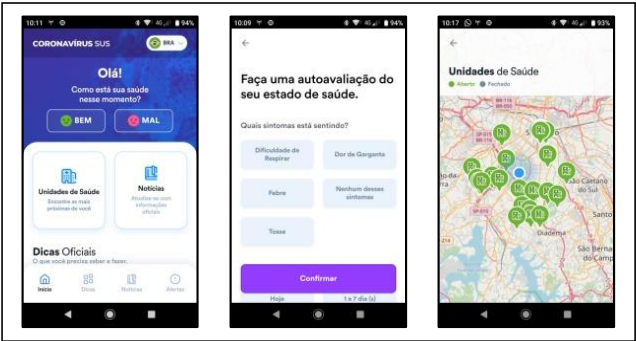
10:11 94%

CORONAVÍRUS SUS BRA

Olá!

Como está sua saúde nesse momento?

BEM

MAL

Unidades de Saúde

Encontre as mais próximas de você

Notícias

Atualize-se com informações oficiais

Dicas Oficiais

O que você precisa saber e fazer.

Início Dicas Notícias Alertas

10:09 94%

Faça uma autoavaliação do seu estado de saúde.

Quais sintomas está sentindo?

Dificuldade de Respirar

Dor de Garganta

Febre

Nenhum desses sintomas

Tosse

Confirmar

Hoje

1 a 7 dia (s)

10:17 93%

Unidades de Saúde

Aberto Fechado

São Caetano do Sul

Santo

Diadema

São Berna do Camp

ão do